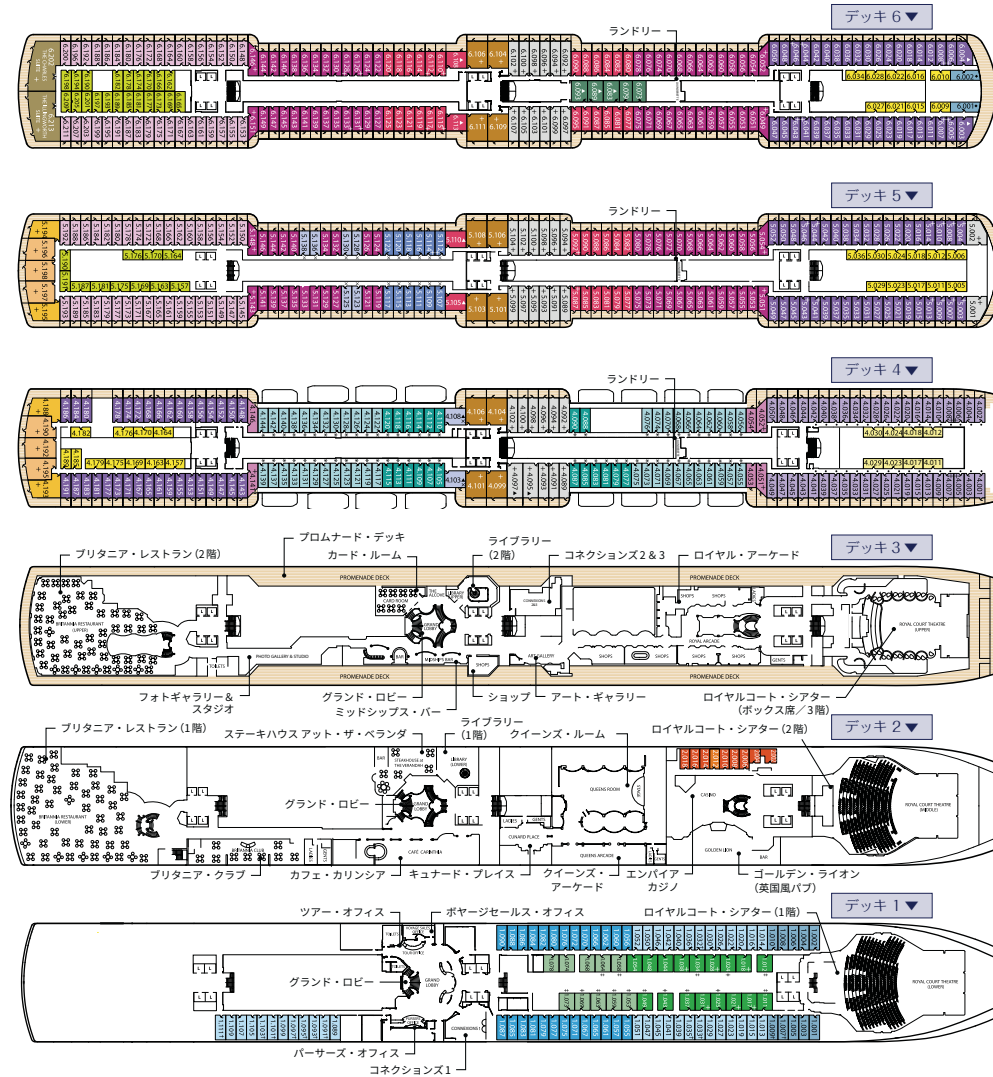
デッキ 6▼

ランドリー

6.106
6.111
6.104
6.109
6.034 6.028 6.022 6.016 6.010 6.002
6.027 6.021 6.015 6.009 6.001

デッキ 5▼

ランドリー

5.110
5.108 5.106
5.305
5.103 5.101
5.036 5.030 5.024 5.018 5.012 5.006
5.029 5.023 5.017 5.011 5.005

デッキ 4▼

ランドリー

4.182 4.176 4.170 4.164
4.179 4.175 4.169 4.163 4.157
4.108
4.106 4.104
4.103
4.101 4.099
4.030 4.024 4.018 4.012
4.029 4.023 4.017 4.011

デッキ 3▼

プロムナード・デッキ
ブリタニア・レストラン（2階）
カード・ルーム
ライブラリー（2階）
コネクションズ 2 & 3
ロイヤル・アーケード
PROMENADE DECK
BRITANNIA RESTAURANT (UPPER)
CARD ROOM
LIBRARY
CONNEXIONS
SHOPS
ROYAL ARCADE
ROYAL COURT THEATRE (UPPER)
PHOTO GALLERY & STUDIO
TOILETS
ART GALLERY
GENTS
フォトギャラリー＆スタジオ
グランド・ロビー
ミッドシップス・バー
ショップ
アート・ギャラリー
ロイヤルコート・シアター（ボックス席／3階）

デッキ 2▼

ブリタニア・レストラン（1階）
ステーキハウス アット・ザ・ベランダ
ライブラリー（1階）
クイーンズ・ルーム
ロイヤルコート・シアター（2階）
BRITANNIA RESTAURANT (LOWER)
STEAKHOUSE at THE VERANDAH
LIBRARY (LOWER)
QUEENS ROOM
CASINO
ROYAL COURT THEATRE (MIDDLE)
グランド・ロビー
CAFÉ CARINTHIA
CUNARD PLACE
QUEENS ARCADE
GOLDEN LION
BAR
ブリタニア・クラブ
カフェ・カリンシア
キュナード・プレイス
クイーンズ・アーケード
エンパイア カジノ
ゴールデン・ライオン（英国風パブ）

デッキ 1▼

ツアー・オフィス
ボヤージセールス・オフィス
ロイヤルコート・シアター（1階）
グランド・ロビー
GRAND LOBBY
ROYAL COURT THEATRE (LOWER)
パーサーズ・オフィス
コネクションズ1